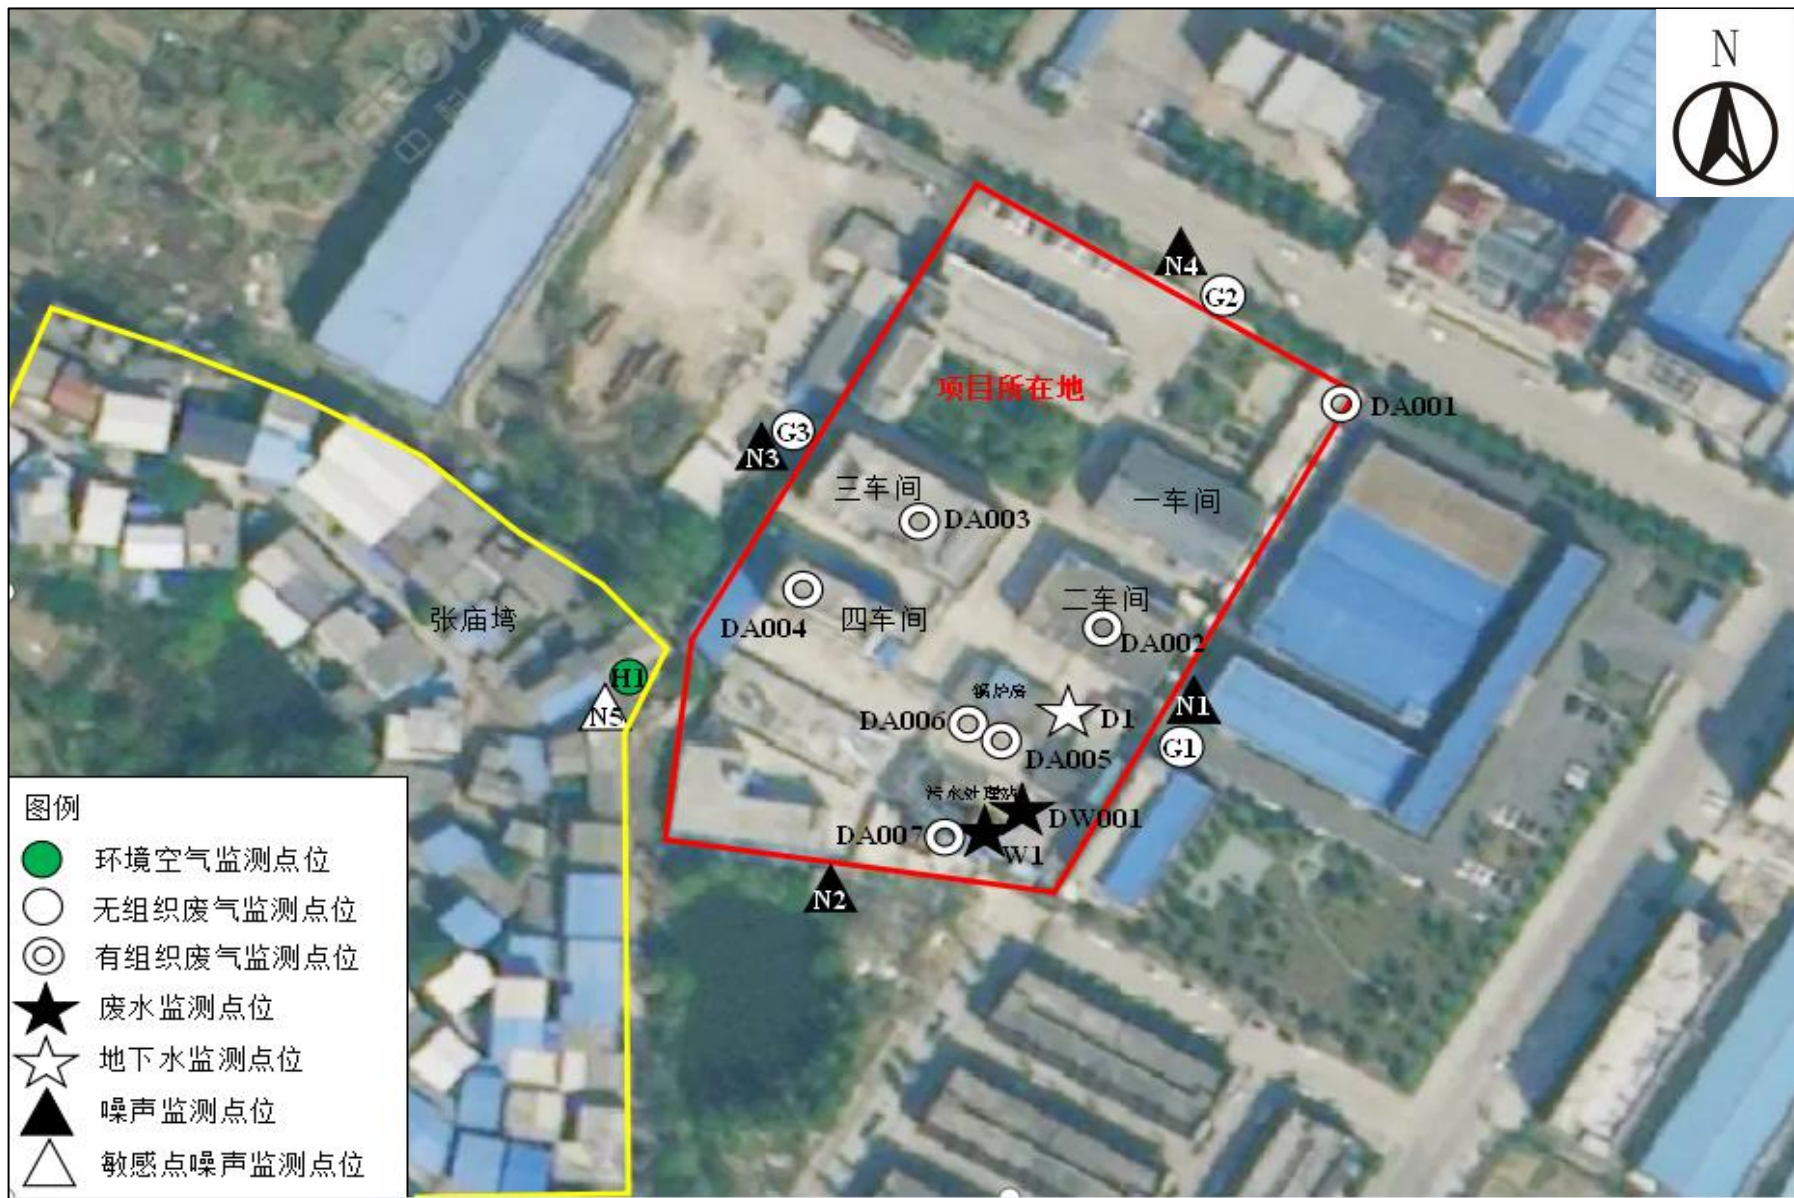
N

N4
G2
项目所在地
DA001
G3
N3
三车间
一车间
DA003
二车间
DA004
四车间
DA002
张庙塆
H1
N5
锅炉房
N1
DA006
D1
G1
DA005
污水处理站
DW001
DA007
W1
N2

图例
环境空气监测点位
无组织废气监测点位
有组织废气监测点位
废水监测点位
地下水监测点位
噪声监测点位
敏感点噪声监测点位